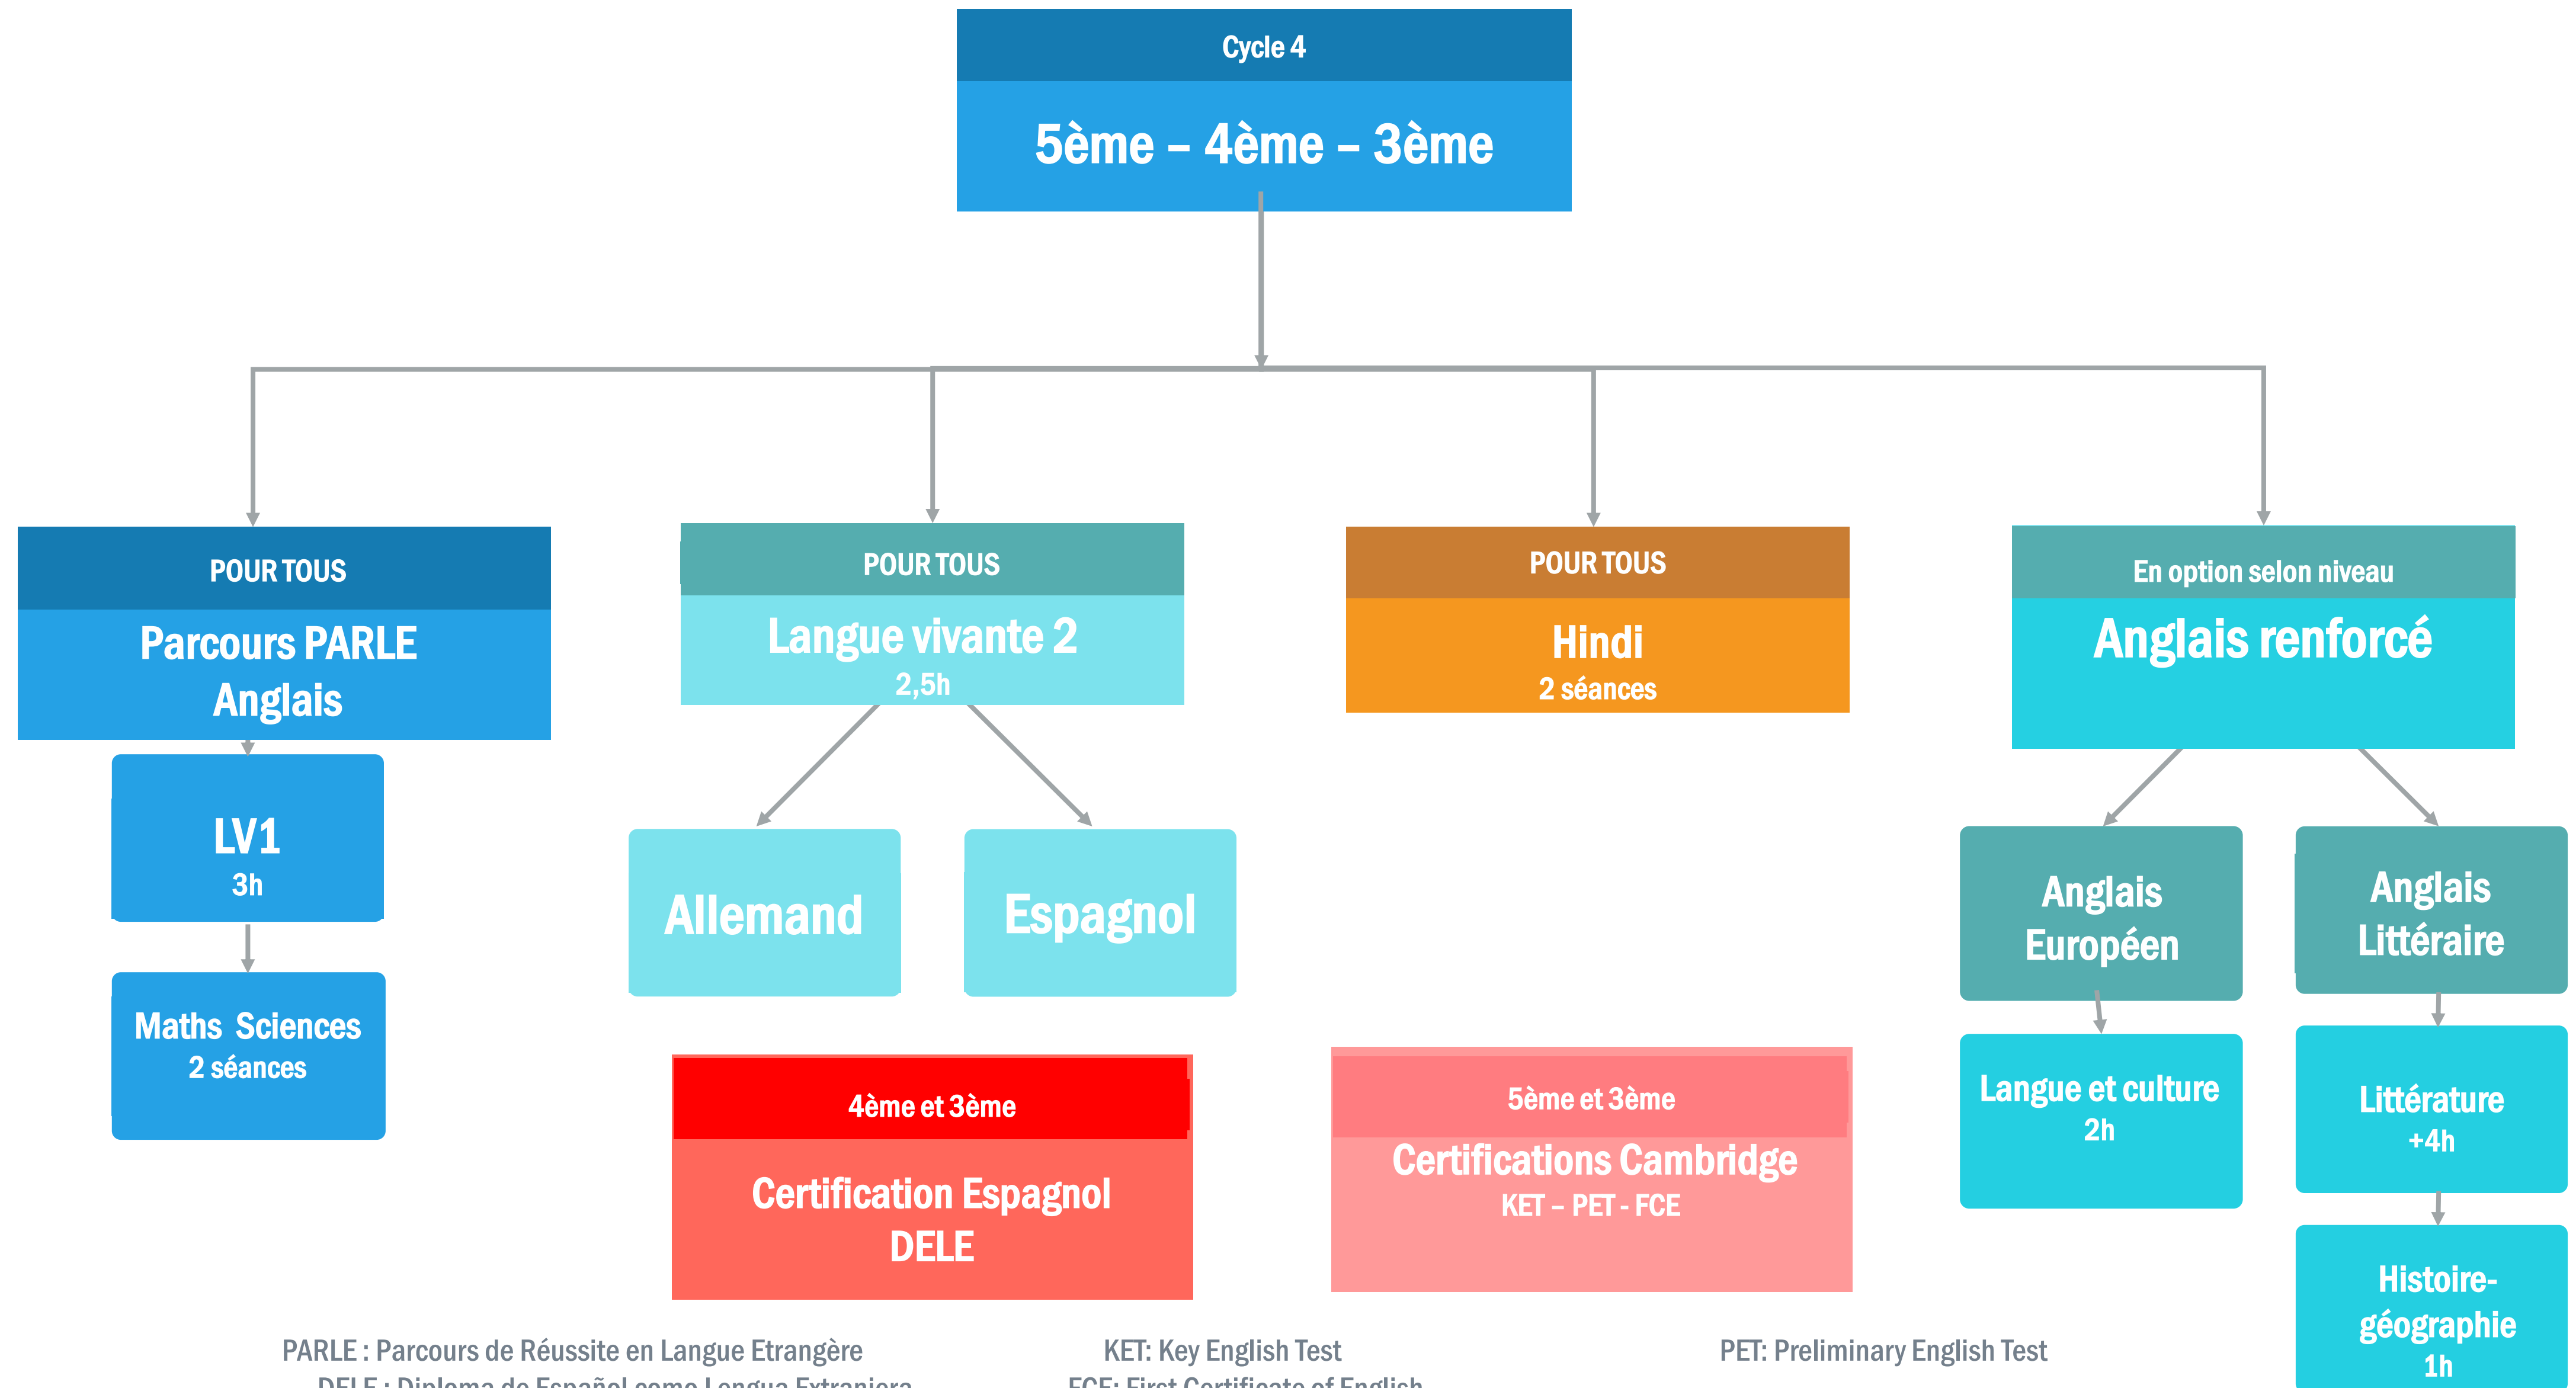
Cycle 4

5ème – 4ème – 3ème

POUR TOUS

Parcours PARLE Anglais

LV1
3h

Maths Sciences
2 séances

POUR TOUS

Langue vivante 2
2,5h

Allemand

Espagnol

4ème et 3ème

Certification Espagnol DELE

POUR TOUS

Hindi
2 séances

5ème et 3ème

Certifications Cambridge
KET – PET - FCE

En option selon niveau

Anglais renforcé

Anglais Européen

Langue et culture
2h

Anglais Littéraire

Littérature
+4h

Histoire-géographie
1h

PARLE : Parcours de Réussite en Langue Etrangère
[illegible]

KET: Key English Test
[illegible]

PET: Preliminary English Test